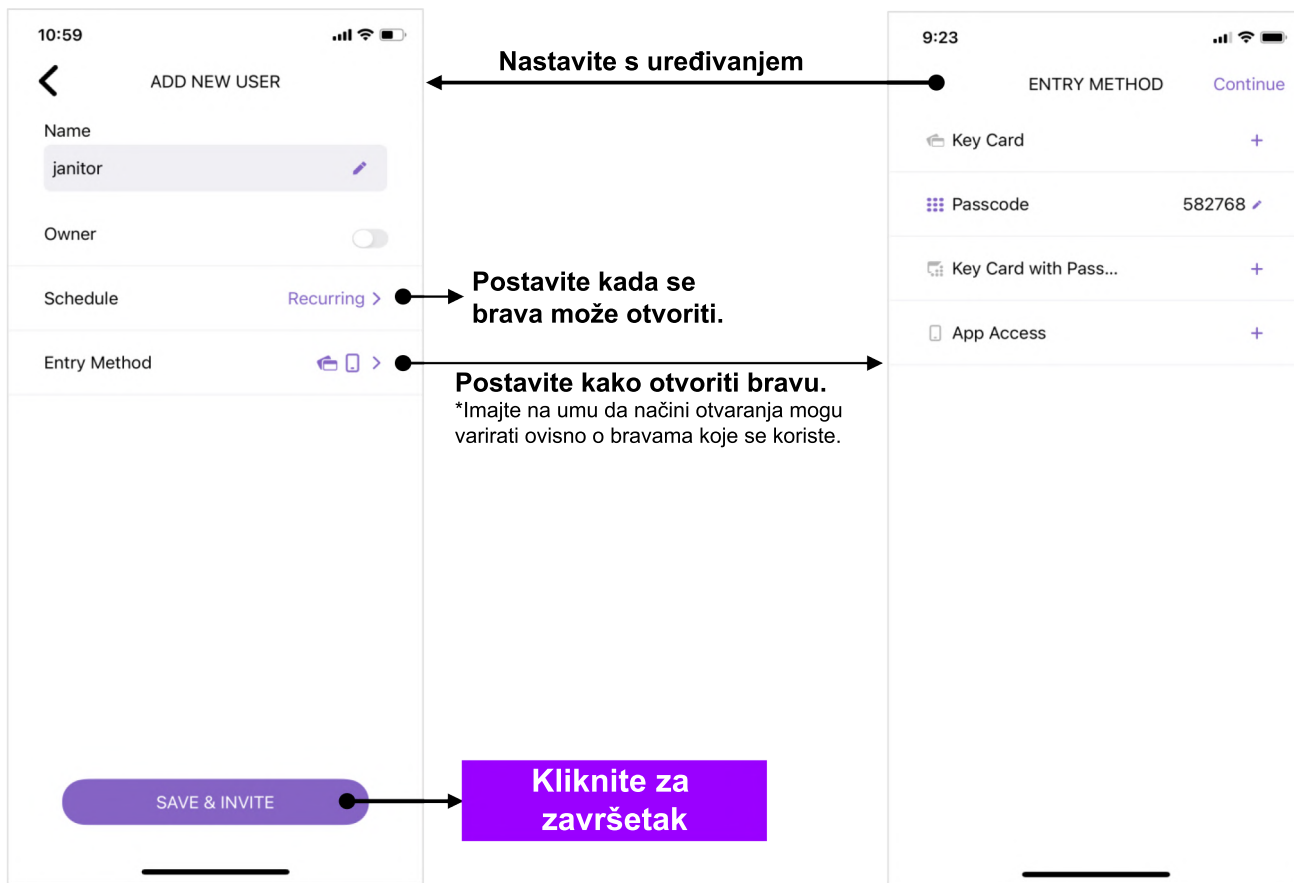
10:59

ADD NEW USER

Name

janitor

Owner

Schedule Recurring

Entry Method

SAVE & INVITE

Nastavite s uređivanjem

Postavite kada se brava može otvoriti.

Postavite kako otvoriti bravu.
*Imajte na umu da načini otvaranja mogu varirati ovisno o bravama koje se koriste.

Kliknite za završetak

9:23

ENTRY METHOD Continue

Key Card +

Passcode 582768

Key Card with Pass... +

App Access +